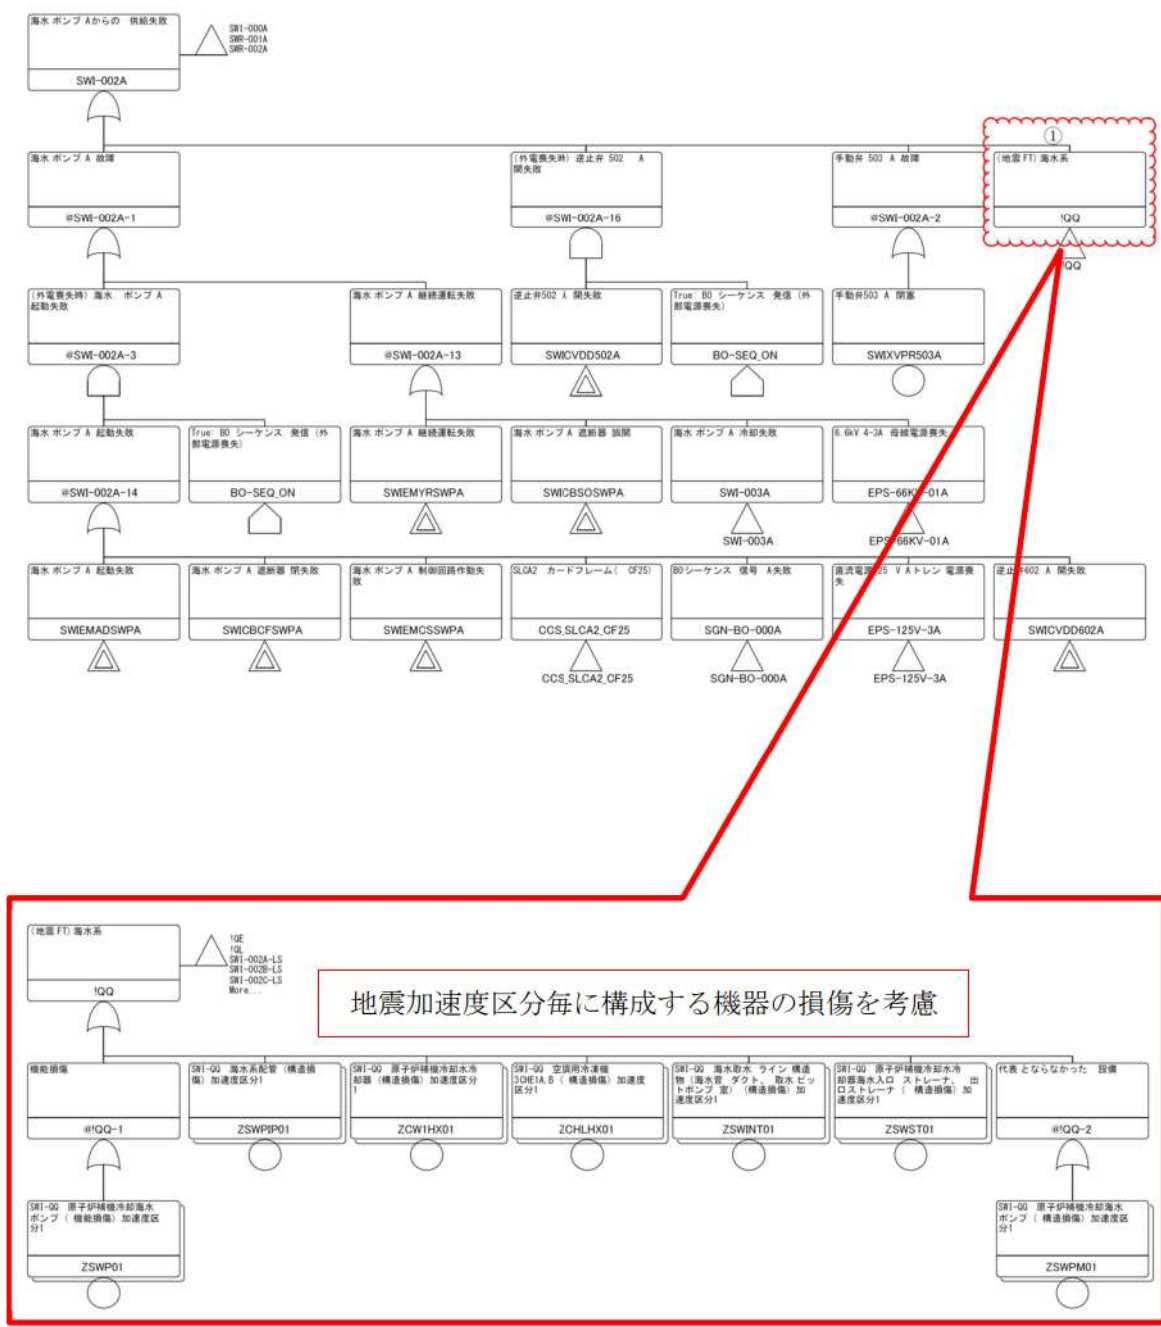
海水 ポンプ Aからの 供給失敗

SWI-002A

SWI-000A
SWR-001A
SWR-002A

海水 ポンプ A 故障

@SWI-002A-1

(外電喪失時) 逆止弁 502 A 開失敗

@SWI-002A-16

手動弁 503 A 故障

@SWI-002A-2

①

(地震FT) 海水系

!QQ

!QQ

(外電喪失時) 海水 ポンプ A 起動失敗

@SWI-002A-3

海水 ポンプ A 継続運転失敗

@SWI-002A-13

逆止弁502 A 開失敗

SWICVDD502A

True: BO シーケンス 発信 (外部電源喪失)

BO-SEQ_ON

手動弁503 A 閉塞

SWIXVPR503A

海水 ポンプ A 起動失敗

@SWI-002A-14

True: BO シーケンス 発信 (外部電源喪失)

BO-SEQ_ON

海水 ポンプ A 継続運転失敗

SWIEMYRSWPA

海水 ポンプ A 遮断器 誤開

SWICBSOSWPA

海水 ポンプ A 冷却失敗

SWI-003A

SWI-003A

6.6kV 4-3A 母線電源喪失

EPS-66KV-01A

EPS-66KV-01A

海水 ポンプ A 起動失敗

SWIEMADSWPA

海水 ポンプ A 遮断器 閉失敗

SWICBCFSWPA

海水 ポンプ A 制御回路作動失敗

SWIEMCSSWPA

SLCA2 カードフレーム( CF25)

CCS_SLCA2_CF25

CCS_SLCA2_CF25

BOシーケンス 信号 A失敗

SGN-BO-000A

SGN-BO-000A

直流電源125 V Aトレン 電源喪失

EPS-125V-3A

EPS-125V-3A

逆止弁602 A 開失敗

SWICVDD602A

(地震FT) 海水系

!QQ

!QE
!QL
SWI-002A-LS
SWI-002B-LS
SWI-002C-LS
More...

地震加速度区分毎に構成する機器の損傷を考慮

機能損傷

@!QQ-1

SWI-QQ 海水系配管 (構造損傷) 加速度区分1

ZSWPIP01

SWI-QQ 原子炉補機冷却水冷却器 (構造損傷) 加速度区分1

ZCW1HX01

SWI-QQ 空調用冷凍機 3CHE1A,B ( 構造損傷) 加速度区分1

ZCHLHX01

SWI-QQ 海水取水 ライン 構造物 (海水管 ダクト、 取水 ピットポンプ 室) (構造損傷) 加速度区分1

ZSWINT01

SWI-QQ 原子炉補機冷却水冷却器海水入口 ストレーナ、 出口ストレーナ ( 構造損傷) 加速度区分1

ZSWST01

代表 とならなかった 設備

@!QQ-2

SWI-QQ 原子炉補機冷却海水ポンプ ( 機能損傷) 加速度区分1

ZSWP01

SWI-QQ 原子炉補機冷却海水ポンプ ( 構造損傷) 加速度区分1

ZSWPM01